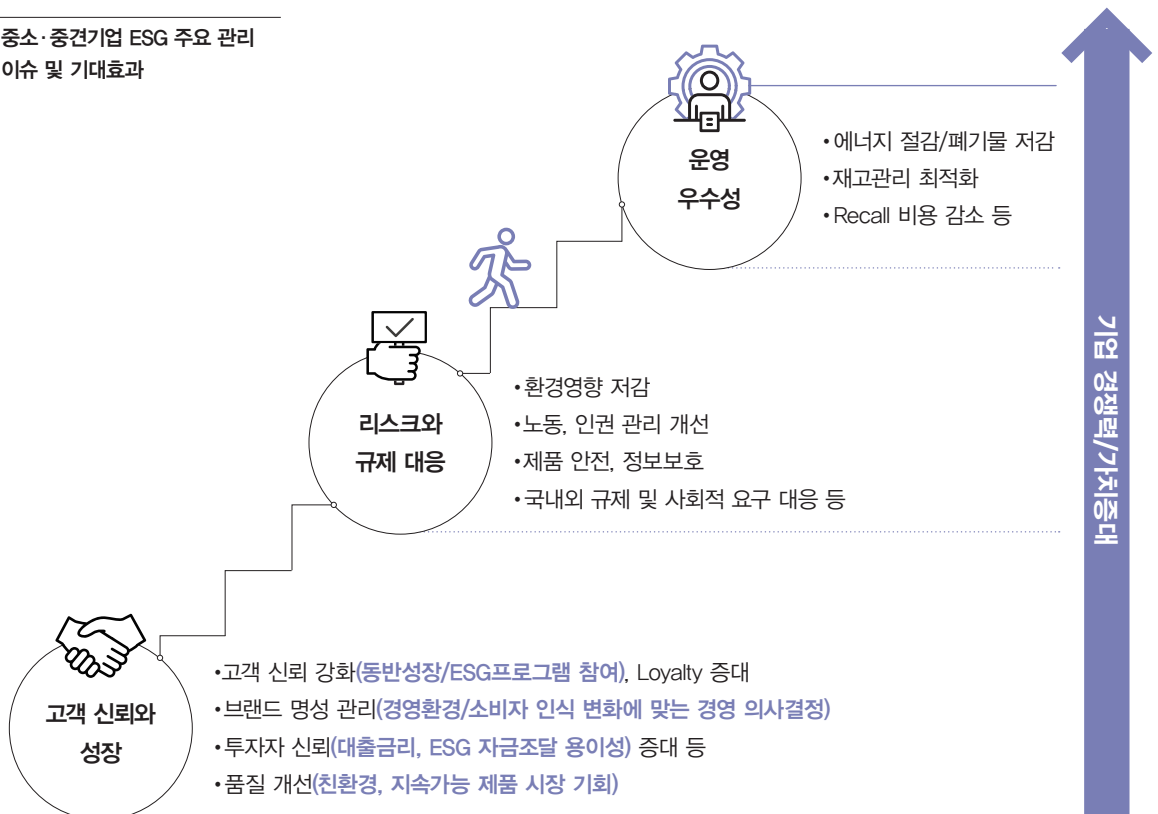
중소·중견기업 ESG 주요 관리 이슈 및 기대효과

운영 우수성

• 에너지 절감/폐기물 저감
• 재고관리 최적화
• Recall 비용 감소 등

리스크와 규제 대응

• 환경영향 저감
• 노동, 인권 관리 개선
• 제품 안전, 정보보호
• 국내외 규제 및 사회적 요구 대응 등

고객 신뢰와 성장

• 고객 신뢰 강화(동반성장/ESG프로그램 참여), Loyalty 증대
• 브랜드 명성 관리(경영환경/소비자 인식 변화에 맞는 경영 의사결정)
• 투자자 신뢰(대출금리, ESG 자금조달 용이성) 증대 등
• 품질 개선(친환경, 지속가능 제품 시장 기회)

기업 경쟁력/가치증대